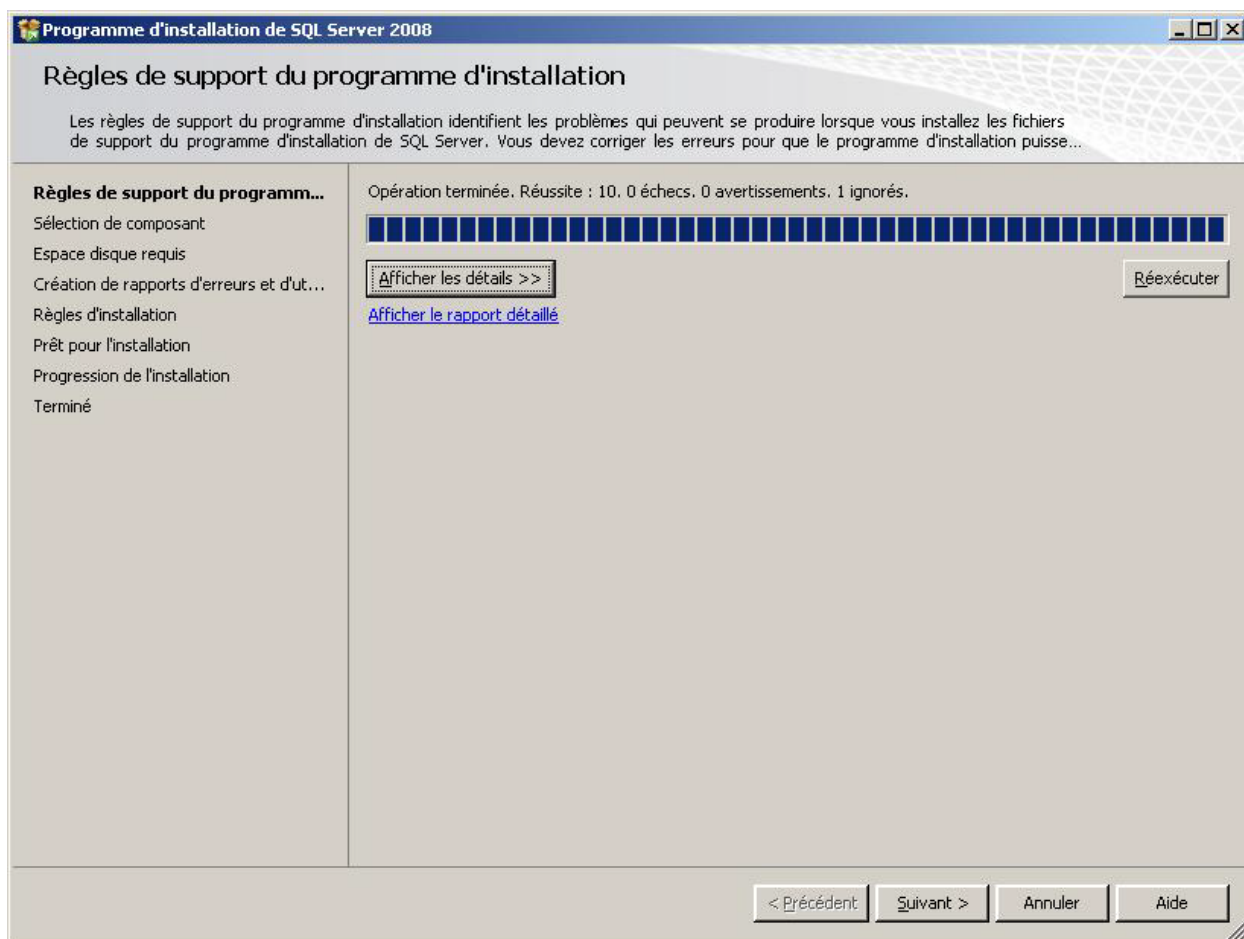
Programme d'installation de SQL Server 2008

Règles de support du programme d'installation

Les règles de support du programme d'installation identifient les problèmes qui peuvent se produire lorsque vous installez les fichiers de support du programme d'installation de SQL Server. Vous devez corriger les erreurs pour que le programme d'installation puisse...

Règles de support du programm...
Sélection de composant
Espace disque requis
Création de rapports d'erreurs et d'ut...
Règles d'installation
Prêt pour l'installation
Progression de l'installation
Terminé

Opération terminée. Réussite : 10. 0 échecs. 0 avertissements. 1 ignorés.

Afficher les détails >>

Réexécuter

Afficher le rapport détaillé

< Précédent | Suivant > | Annuler | Aide